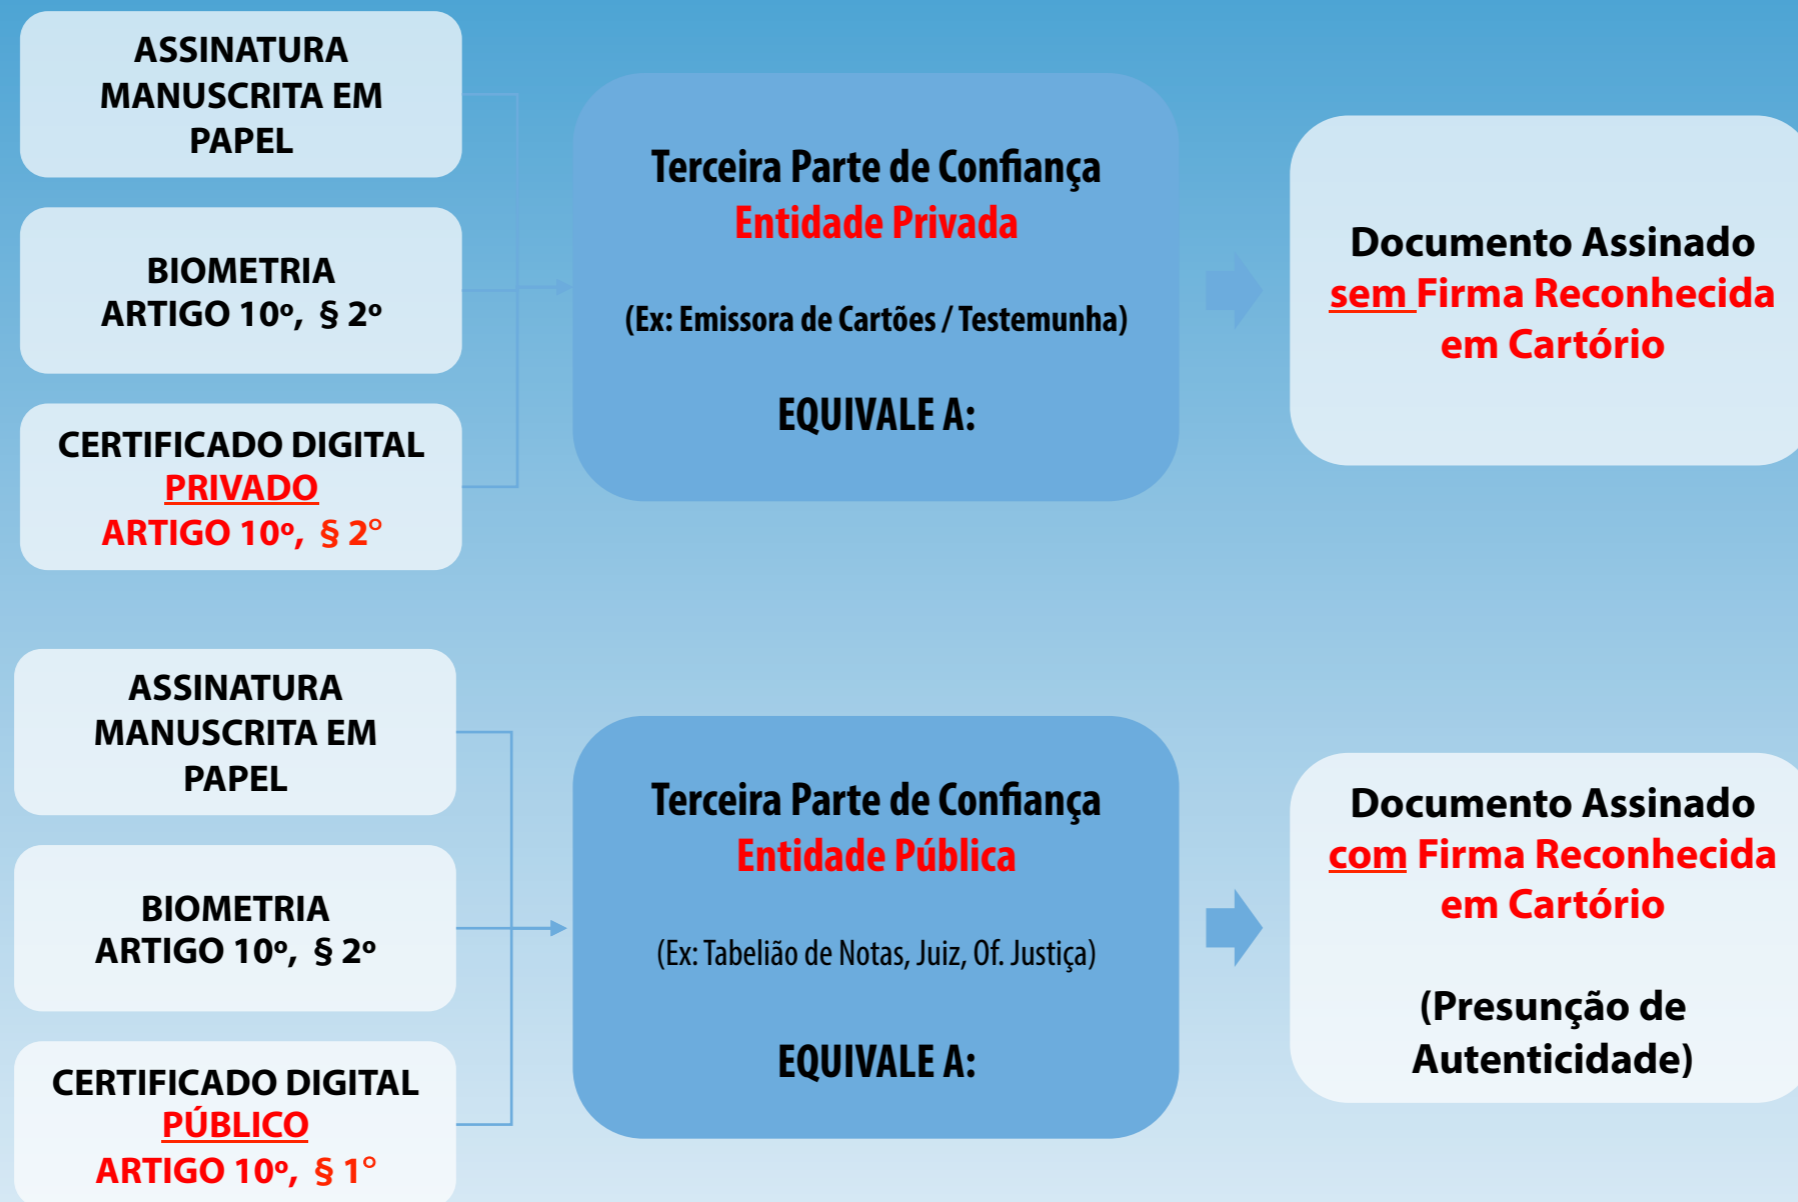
ASSINATURA MANUSCRITA EM PAPEL

BIOMETRIA
ARTIGO 10º, § 2º

CERTIFICADO DIGITAL
PRIVADO
ARTIGO 10º, § 2°

Terceira Parte de Confiança
Entidade Privada

(Ex: Emissora de Cartões / Testemunha)

EQUIVALE A:

Documento Assinado
sem Firma Reconhecida em Cartório

ASSINATURA MANUSCRITA EM PAPEL

BIOMETRIA
ARTIGO 10º, § 2º

CERTIFICADO DIGITAL
PÚBLICO
ARTIGO 10º, § 1°

Terceira Parte de Confiança
Entidade Pública

(Ex: Tabelião de Notas, Juiz, Of. Justiça)

EQUIVALE A:

Documento Assinado
com Firma Reconhecida em Cartório

(Presunção de Autenticidade)